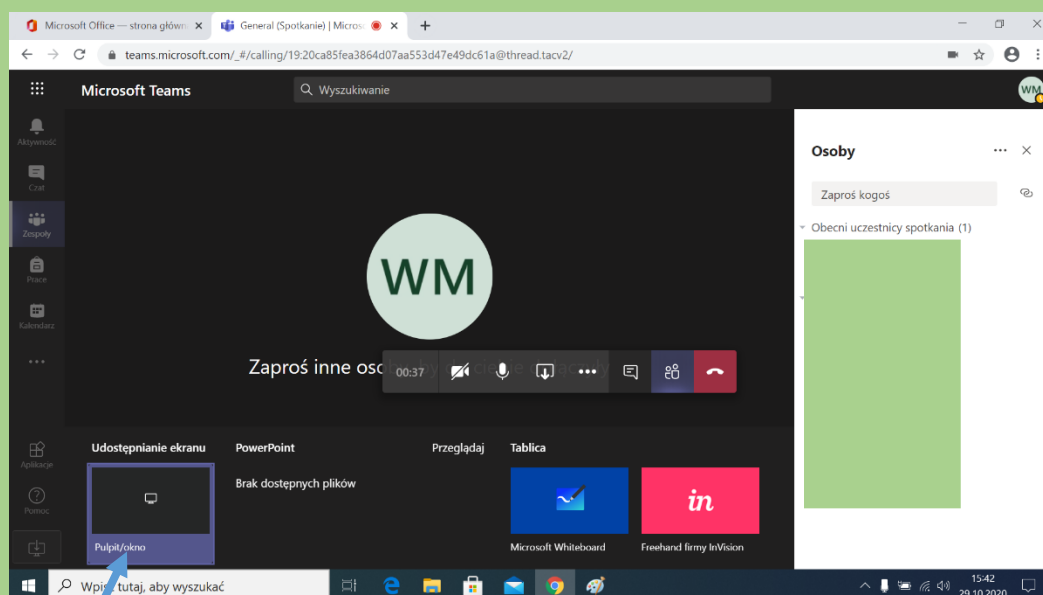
Microsoft Office — strona główn ×
General (Spotkanie) | Micros ×
+
teams.microsoft.com/_#/calling/19:20ca85fea3864d07aa553d47e49dc61a@thread.tacv2/

Microsoft Teams
Wyszukiwanie
WM

Aktywność
Czat
Zespoły
Prace
Kalendarz
...
Aplikacje
Pomoc

WM
Zaproś inne oso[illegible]
00:37

Osoby
Zaproś kogoś
Obecni uczestnicy spotkania (1)

Udostępnianie ekranu
PowerPoint
Przeglądaj
Tablica
Brak dostępnych plików
Pulpit/okno
Microsoft Whiteboard
in
Freehand firmy InVision

Wpis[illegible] tutaj, aby wyszukać
15:42
29.10.2020